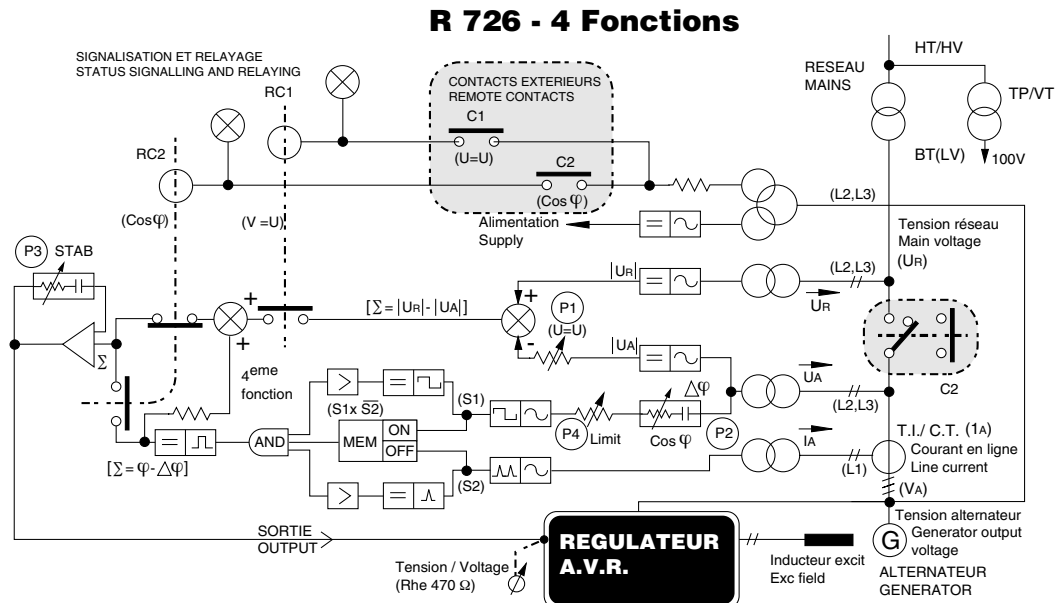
R 726 - 4 Fonctions

SIGNALISATION ET RELAYAGE
STATUS SIGNALLING AND RELAYING

RC1

CONTACTS EXTERIEURS
REMOTE CONTACTS

C1

(U=U)

C2

(Cos φ)

RC2

(Cosφ)

(V =U)

Alimentation
Supply

RESEAU
MAINS

HT/HV

TP/VT

BT(LV)

100V

(L2,L3)

Tension réseau
Main voltage
$(U_R)$

P3 STAB

$\Sigma$

+

+

$[\Sigma = |U_R| - |U_A|]$

$|U_R|$

(L2,L3)

$U_R$

+

-

P1
(U=U)

$|U_A|$

4$^{eme}$
fonction

(S1x $\overline{S2}$)

(S1)

$\Delta\varphi$

$U_A$

(L2,L3)

C2

P4 Limit

Cos φ

P2

$I_A$

(L1)

T.I./ C.T. (1A)
Courant en ligne
Line current

AND

MEM

ON

OFF

$[\Sigma = \varphi - \Delta\varphi]$

(S2)

$(V_A)$

Tension alternateur
Generator output
voltage

SORTIE
OUTPUT

REGULATEUR
A.V.R.

Tension / Voltage
(Rhe 470 Ω)

Inducteur excit
Exc field

G

ALTERNATEUR
GENERATOR